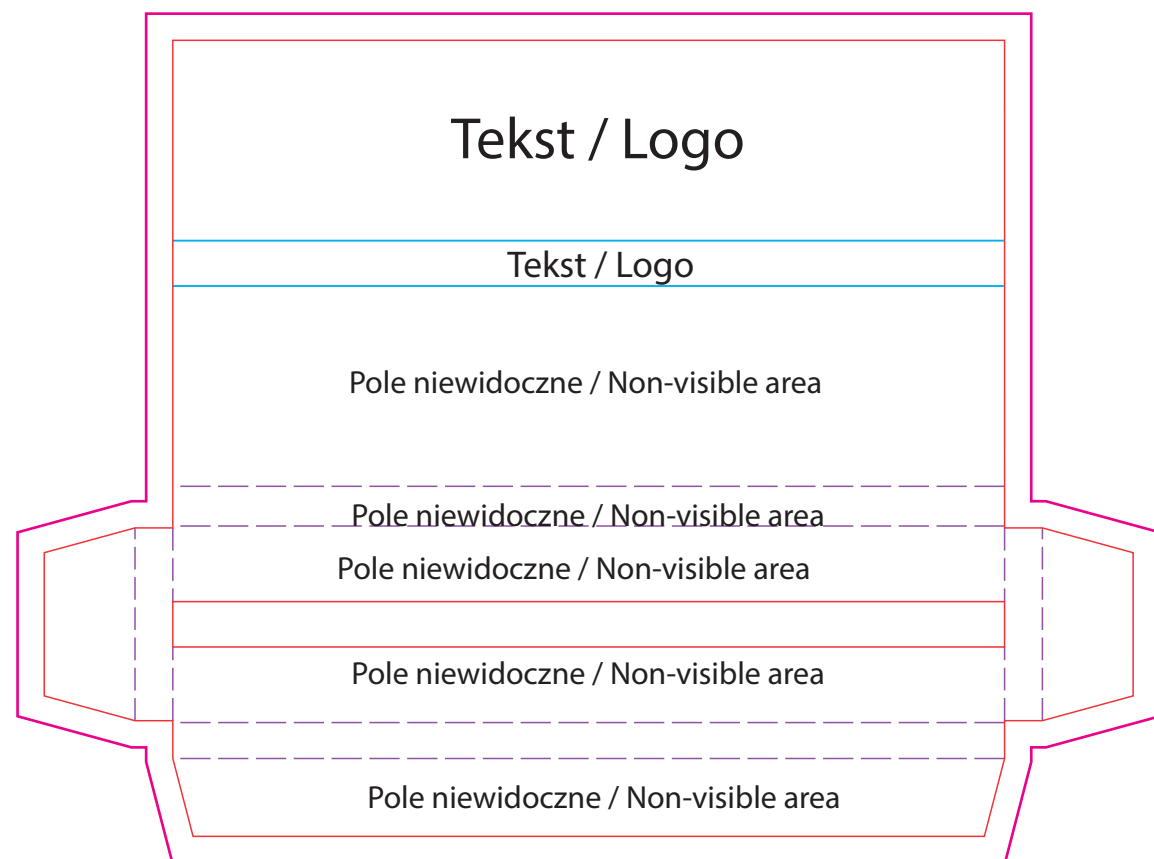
Tekst / Logo

Tekst / Logo

Pole niewidoczne / Non-visible area

Pole niewidoczne / Non-visible area

Pole niewidoczne / Non-visible area

Pole niewidoczne / Non-visible area

Pole niewidoczne / Non-visible area